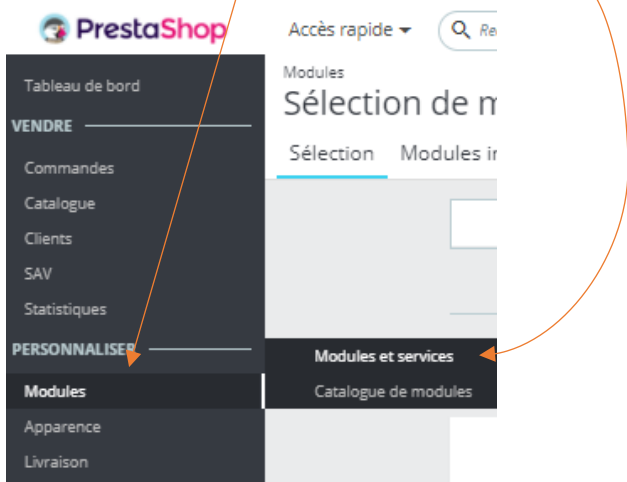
PrestaShop

Accès rapide ▾

Re

Tableau de bord

VENDRE

Commandes

Catalogue

Clients

SAV

Statistiques

PERSONNALISER

Modules

Apparence

Livraison

Modules

Sélection de m

Sélection Modules i

Modules et services

Catalogue de modules